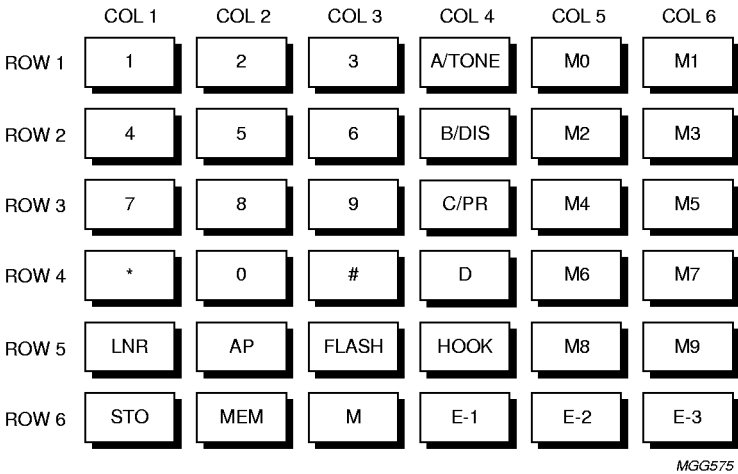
|  | COL 1 | COL 2 | COL 3 | COL 4 | COL 5 | COL 6 |
|---|---|---|---|---|---|---|
| ROW 1 | 1 | 2 | 3 | A/TONE | M0 | M1 |
| ROW 2 | 4 | 5 | 6 | B/DIS | M2 | M3 |
| ROW 3 | 7 | 8 | 9 | C/PR | M4 | M5 |
| ROW 4 | * | 0 | # | D | M6 | M7 |
| ROW 5 | LNR | AP | FLASH | HOOK | M8 | M9 |
| ROW 6 | STO | MEM | M | E-1 | E-2 | E-3 |

MGG575